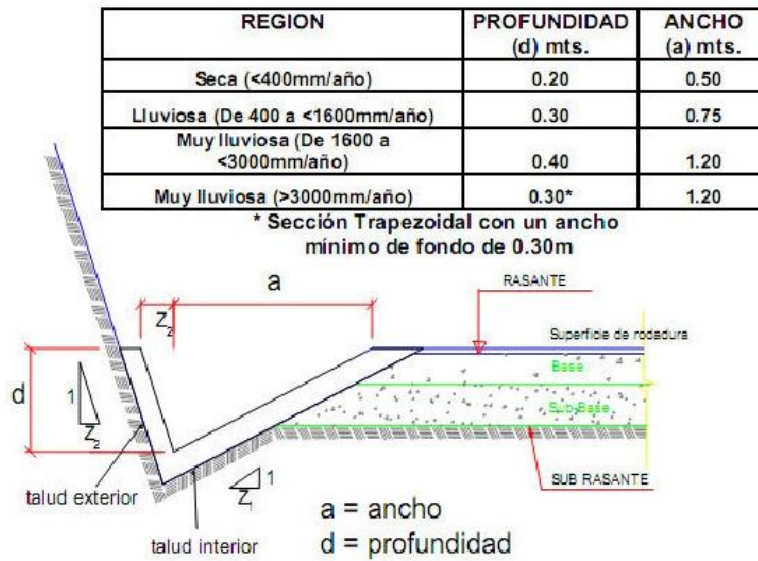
| REGION | PROFUNDIDAD (d) mts. | ANCHO (a) mts. |
|---|---|---|
| Seca (<400mm/año) | 0.20 | 0.50 |
| Lluviosa (De 400 a <1600mm/año) | 0.30 | 0.75 |
| Muy lluviosa (De 1600 a <3000mm/año) | 0.40 | 1.20 |
| Muy lluviosa (>3000mm/año) | 0.30* | 1.20 |

* Sección Trapezoidal con un ancho mínimo de fondo de 0.30m

a

$Z_2$

RASANTE

Superficie de rodadura

Base

Sub Base

d

1

$Z_2$

SUB RASANTE

talud exterior

$Z_1$ 1

a = ancho

d = profundidad

talud interior